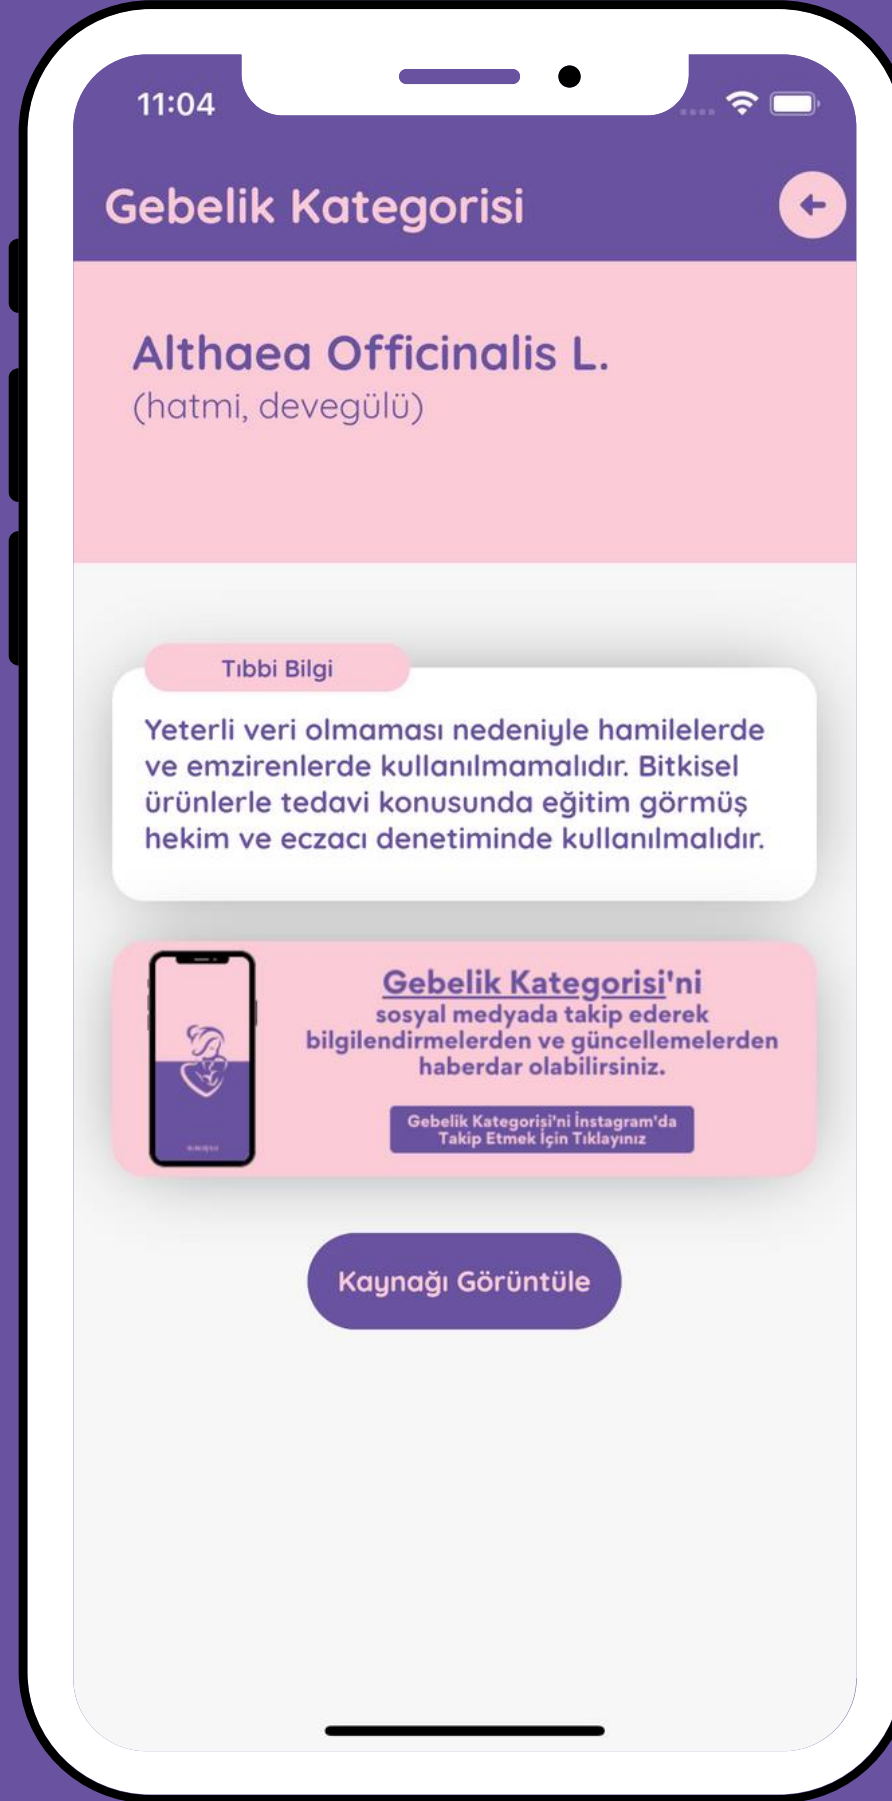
11:04

Gebelik Kategorisi

Althaea Officinalis L.
(hatmi, devegülü)

Tıbbi Bilgi

Yeterli veri olmaması nedeniyle hamilelerde ve emzirenlerde kullanılmamalıdır. Bitkisel ürünlerle tedavi konusunda eğitim görmüş hekim ve eczacı denetiminde kullanılmalıdır.

Gebelik Kategorisi'ni sosyal medyada takip ederek bilgilendirmelerden ve güncellemelerden haberdar olabilirsiniz.

Gebelik Kategorisi'ni İnstagram'da Takip Etmek İçin Tıklayınız

Kaynağı Görüntüle